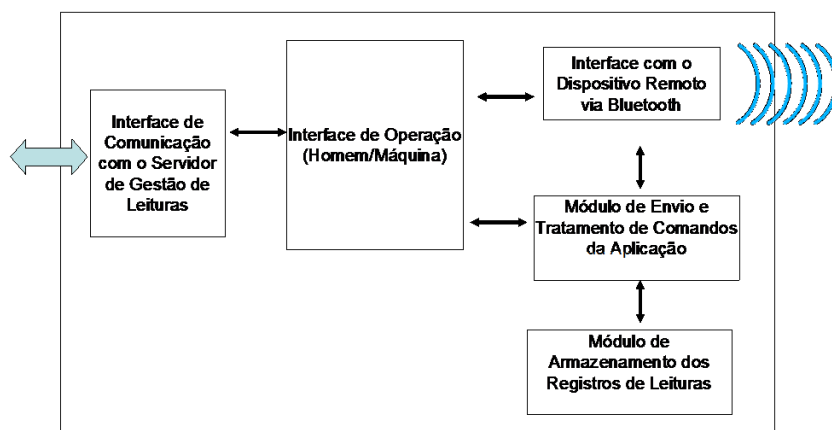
Interface de Comunicação com o Servidor de Gestão de Leituras

Interface de Operação (Homem/Máquina)

Interface com o Dispositivo Remoto via Bluetooth

Módulo de Envio e Tratamento de Comandos da Aplicação

Módulo de Armazenamento dos Registros de Leituras